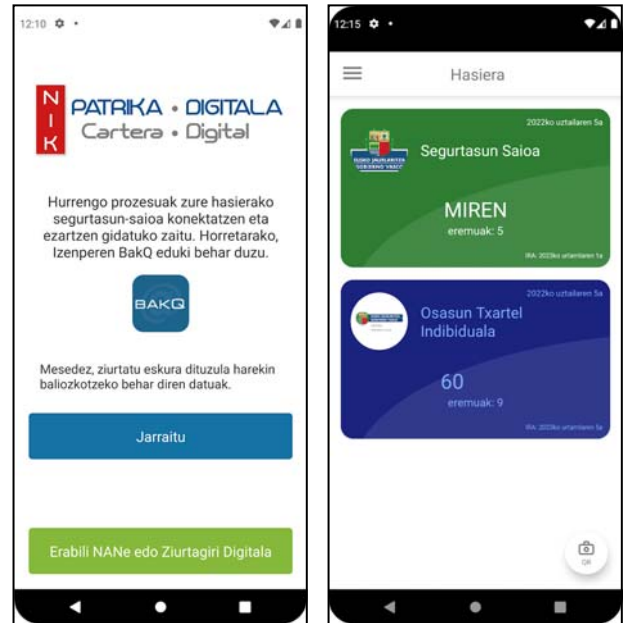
12:10

N
I
K
PATRIKA • DIGITALA
Cartera • Digital

Hurrengo prozesuak zure hasierako segurtasun-saioa konektatzen eta ezartzen gidatuko zaitu. Horretarako, Izenperen BakQ eduki behar duzu.

BAKQ

Mesedez, ziurtatu eskura dituzula harekin baliozkotzeko behar diren datuak.

Jarraitu

Erabili NANe edo Ziurtagiri Digitala

12:15

Hasiera

2022ko uztailaren 5a
Segurtasun Saioa
MIREN
eremuak: 5
IRA: 2023ko urtarrilaren 1a

2022ko uztailaren 5a
Osasun Txartel Indibiduala
60
eremuak: 9
IRA: 2023ko urtarrilaren 5a

QR